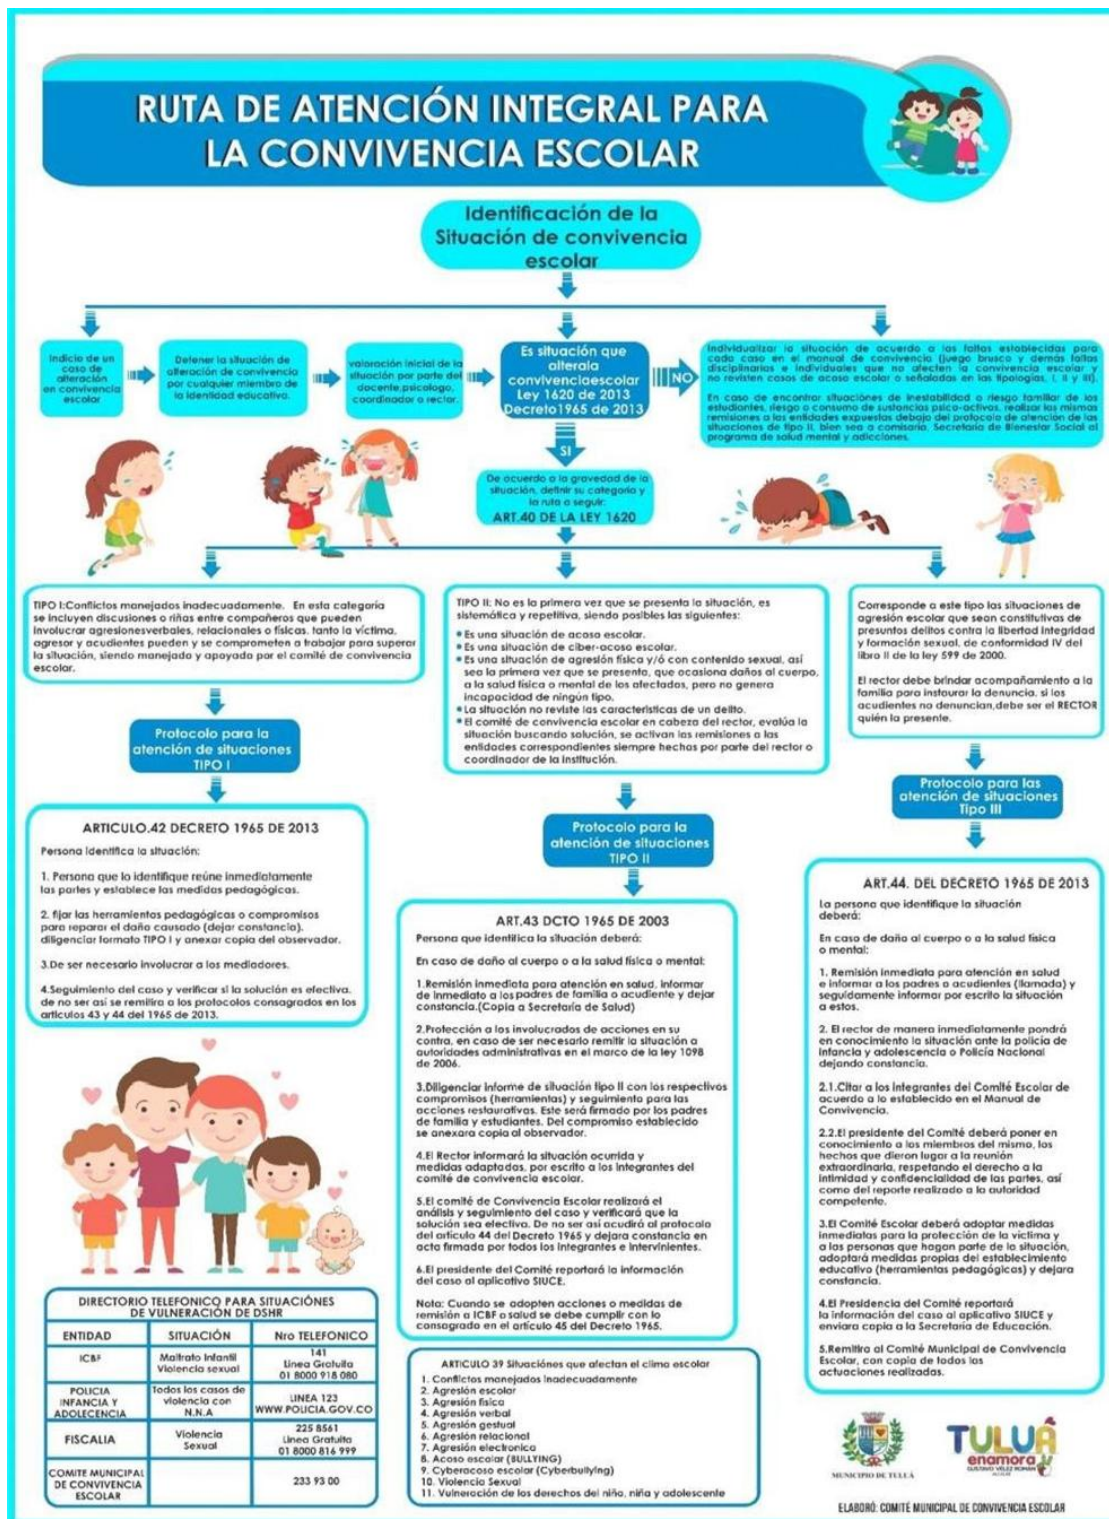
RUTA DE ATENCIÓN INTEGRAL PARA LA CONVIVENCIA ESCOLAR

Identificación de la Situación de convivencia escolar

Indicio de un caso de alteración en convivencia escolar

Detener la situación de alteración de convivencia por cualquier miembro de la identidad educativa.

valoración inicial de la situación por parte del docente,psicologo, coordinador o rector.

Es situación que altera la convivenciaescolar Ley 1620 de 2013 Decreto1965 de 2013

NO

Individualizar la situación de acuerdo a las faltas establecidas para cada caso en el manual de convivencia (juego brusco y demás faltas disciplinarias e individuales que no afecten la convivencia escolar y no revisten casos de acoso escolar o señaladas en las tipologías, I, II y III).

En caso de encontrar situaciones de inestabilidad o riesgo familiar de los estudiantes, riesgo o consumo de sustancias psico-activas, realizar las mismas remisiones a las entidades expuestas debajo del protocolo de atención de las situaciones de tipo II, bien sea a comisaria, Secretaria de Bienestar Social al programa de salud mental y adicciones.

SI

De acuerdo a la gravedad de la situación, definir su categoría y la ruta a seguir: ART.40 DE LA LEY 1620

TIPO I:Conflictos manejados inadecuadamente. En esta categoría se incluyen discusiones o riñas entre compañeros que pueden involucrar agresionesverbales, relacionales o físicas, tanto la víctima, agresor y acudientes pueden y se comprometen a trabajar para superar la situación, siendo manejada y apoyada por el comité de convivencia escolar.

Protocolo para la atención de situaciones TIPO I

ARTICULO.42 DECRETO 1965 DE 2013

Persona identifica la situación:

1. Persona que lo identifique reúne inmediatamente las partes y establece las medidas pedagógicas.

2. fijar las herramientas pedagógicas o compromisos para reparar el daño causado (dejar constancia). diligenciar formato TIPO I y anexar copia del observador.

3.De ser necesario involucrar a los mediadores.

4.Seguimiento del caso y verificar si la solución es efectiva. de no ser así se remitira a los protocolos consagrados en los articulos 43 y 44 del 1965 de 2013.

TIPO II: No es la primera vez que se presenta la situación, es sistemática y repetitiva, siendo posibles las siguientes:
• Es una situación de acoso escolar.
• Es una situación de ciber-acoso escolar.
• Es una situación de agresión física y/ó con contenido sexual, así sea la primera vez que se presente, que ocasiona daños al cuerpo, a la salud física o mental de los afectados, pero no genera incapacidad de ningún tipo.
• La situación no reviste las características de un delito.
• El comité de convivencia escolar en cabeza del rector, evalúa la situación buscando solución, se activan las remisiones a las entidades correspondientes siempre hechas por parte del rector o coordinador de la institución.

Protocolo para la atención de situaciones TIPO II

ART.43 DCTO 1965 DE 2003

Persona que identifica la situación deberá:

En caso de daño al cuerpo o a la salud física o mental:

1.Remisión inmediata para atención en salud, informar de inmediato a los padres de familia o acudiente y dejar constancia.(Copia a Secretaría de Salud)

2.Protección a los involucrados de acciones en su contra, en caso de ser necesario remitir la situación a autoridades administrativas en el marco de la ley 1098 de 2006.

3.Diligenciar informe de situación tipo II con los respectivos compromisos (herramientas) y seguimiento para las acciones restaurativas. Este será firmado por los padres de familia y estudiantes. Del compromiso establecido se anexara copia al observador.

4.El Rector informará la situación ocurrida y medidas adaptadas, por escrito a los integrantes del comité de convivencia escolar.

5.El comité de Convivencia Escolar realizará el análisis y seguimiento del caso y verificará que la solución sea efectiva. De no ser así acudirá al protocolo del artículo 44 del Decreto 1965 y dejara constancia en acta firmada por todos los integrantes e intervinientes.

6.El presidente del Comité reportará la información del caso al aplicativo SIUCE.

Nota: Cuando se adopten acciones o medidas de remisión a ICBF o salud se debe cumplir con lo consagrado en el articulo 45 del Decreto 1965.

Corresponde a este tipo las situaciones de agresión escolar que sean constitutivas de presuntos delitos contra la libertad integridad y formación sexual, de conformidad IV del libro II de la ley 599 de 2000.

El rector debe brindar acompañamiento a la familia para instaurar la denuncia, si los acudientes no denuncian,debe ser el RECTOR quién la presente.

Protocolo para las atención de situaciones Tipo III

ART.44. DEL DECRETO 1965 DE 2013

La persona que identifique la situación deberá:

En caso de daño al cuerpo o a la salud física o mental:

1. Remisión inmediata para atención en salud e informar a los padres o acudientes (llamada) y seguidamente informar por escrito la situación a estos.

2. El rector de manera inmediatamente pondrá en conocimiento la situación ante la policia de infancia y adolescencia o Policía Nacional dejando constancia.

2.1.Citar a los integrantes del Comité Escolar de acuerdo a lo establecido en el Manual de Convivencia.

2.2.El presidente del Comité deberá poner en conocimiento a los miembros del mismo, los hechos que dieron lugar a la reunión extraordinaria, respetando el derecho a la intimidad y confidencialidad de las partes, así como del reporte realizado a la autoridad competente.

3.El Comité Escolar deberá adoptar medidas inmediatas para la protección de la víctima y a las personas que hagan parte de la situación, adoptará medidas propias del establecimiento educativo (herramientas pedagógicas) y dejara constancia.

4.El Presidencia del Comité reportará la información del caso al aplicativo SIUCE y enviara copia a la Secretaría de Educación.

5.Remitira al Comité Municipal de Convivencia Escolar, con copia de todos los actuaciones realizadas.

DIRECTORIO TELEFONICO PARA SITUACIÓNES DE VULNERACIÓN DE DSHR

| ENTIDAD | SITUACIÓN | Nro TELEFONICO |
|---|---|---|
| ICBF | Maltrato Infantil Violencia sexual | 141 Linea Gratuita 01 8000 918 080 |
| POLICIA INFANCIA Y ADOLECENCIA | Todos los casos de violencia con N.N.A | LINEA 123 WWW.POLICIA.GOV.CO |
| FISCALIA | Violencia Sexual | 225 8561 Linea Gratuita 01 8000 816 999 |
| COMITE MUNICIPAL DE CONVIVENCIA ESCOLAR | | 233 93 00 |

ARTICULO 39 Situaciónes que afectan el clima escolar
1. Conflictos manejados inadecuadamente
2. Agresión escolar
3. Agresión física
4. Agresión verbal
5. Agresión gestual
6. Agresión relacional
7. Agresión electronica
8. Acoso escolar (BULLYING)
9. Cyberacoso escolar (Cyberbullying)
10. Violencia Sexual
11. Vulneración de los derechos del niño, niña y adolescente

MUNICIPIO DE TULUÁ

TULUÁ enamora
GUSTAVO VÉLEZ ROMÁN
ALCALDE

ELABORÓ: COMITÉ MUNICIPAL DE CONVIVENCIA ESCOLAR